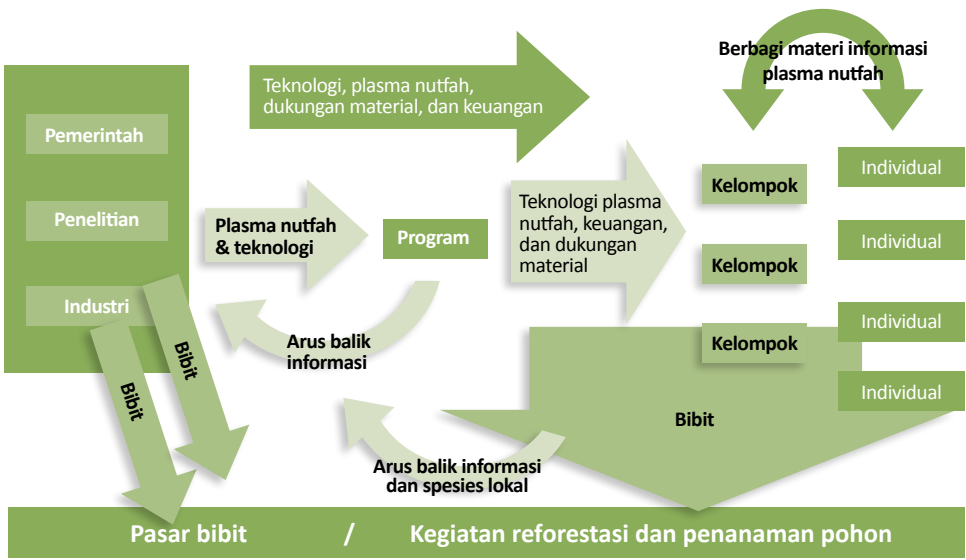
Berbagi materi informasi plasma nutfah

Teknologi, plasma nutfah, dukungan material, dan keuangan

Pemerintah

Penelitian

Industri

Plasma nutfah & teknologi

Program

Teknologi plasma nutfah, keuangan, dan dukungan material

Kelompok

Kelompok

Kelompok

Individual

Individual

Individual

Individual

Arus balik informasi

Bibit

Bibit

Bibit

Arus balik informasi dan spesies lokal

Pasar bibit / Kegiatan reforestasi dan penanaman pohon